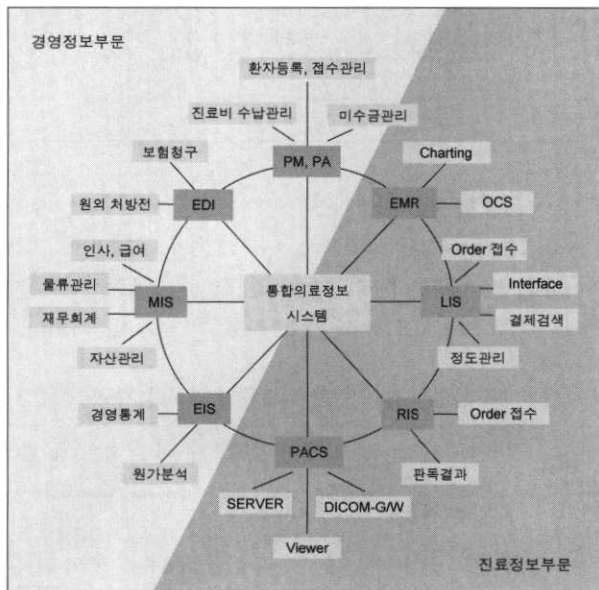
경영정보부문

환자등록, 접수관리

진료비 수납관리

미수금관리

PM, PA

보험청구

Charting

EDI

EMR

OCS

원외 처방전

인사, 급여

Order 접수

물류관리

통합의료정보

Interface

MIS

LIS

시스템

재무회계

결제검색

자산관리

정도관리

EIS

RIS

Order 접수

경영통계

PACS

원가분석

판독결과

SERVER

DICOM-G/W

Viewer

진료정보부문